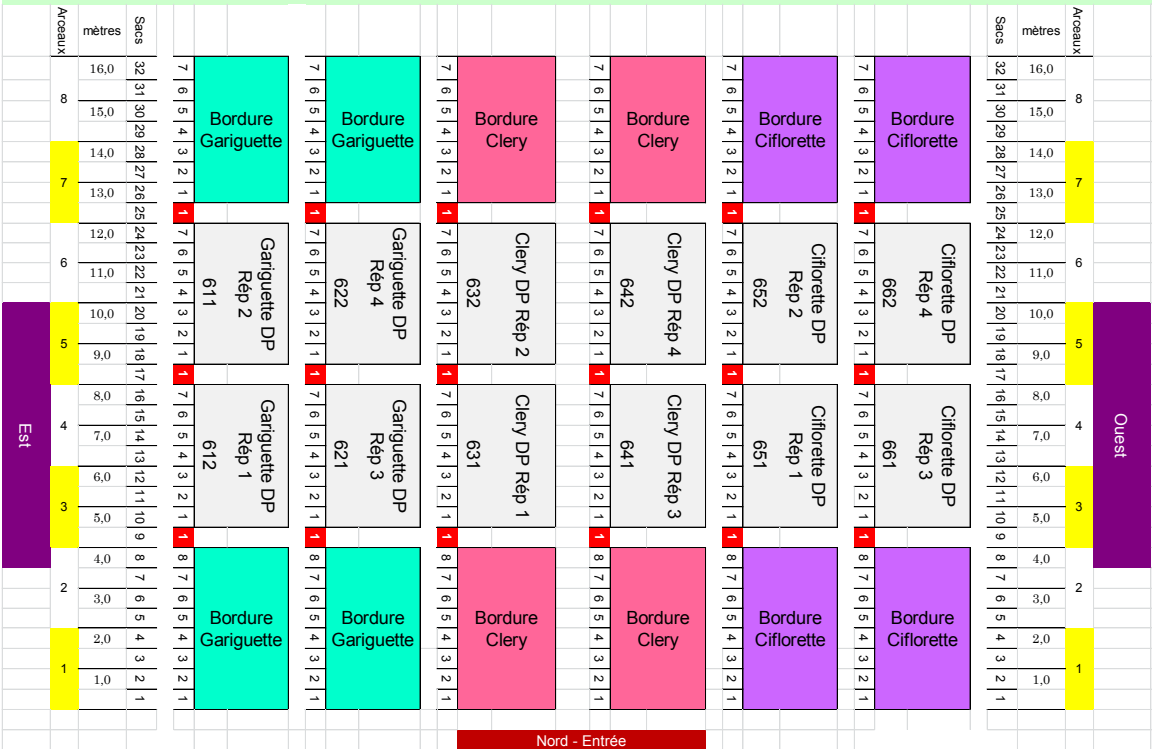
| Arceaux | mètres | Sacs |
|---|---|---|
| 8 | 16,0 | 32 31 |
| | 15,0 | 30 29 |
| 7 | 14,0 | 28 27 |
| | 13,0 | 26 25 |
| 6 | 12,0 | 24 23 |
| | 11,0 | 22 21 |
| 5 | 10,0 | 20 19 |
| | 9,0 | 18 17 |
| 4 | 8,0 | 16 15 |
| | 7,0 | 14 13 |
| 3 | 6,0 | 12 11 |
| | 5,0 | 10 9 |
| 2 | 4,0 | 8 7 |
| | 3,0 | 6 5 |
| 1 | 2,0 | 4 3 |
| | 1,0 | 2 1 |

Est

7 6 5 4 3 2 1 Bordure Gariguette
1
7 6 5 4 3 2 1 Gariguette DP Rép 2 611
1
7 6 5 4 3 2 1 Gariguette DP Rép 1 612
1
8 7 6 5 4 3 2 1 Bordure Gariguette

7 6 5 4 3 2 1 Bordure Gariguette
1
7 6 5 4 3 2 1 Gariguette DP Rép 4 622
1
7 6 5 4 3 2 1 Gariguette DP Rép 3 621
1
8 7 6 5 4 3 2 1 Bordure Gariguette

7 6 5 4 3 2 1 Bordure Clery
1
7 6 5 4 3 2 1 Clery DP Rép 2 632
1
7 6 5 4 3 2 1 Clery DP Rép 1 631
1
8 7 6 5 4 3 2 1 Bordure Clery

7 6 5 4 3 2 1 Bordure Clery
1
7 6 5 4 3 2 1 Clery DP Rép 4 642
1
7 6 5 4 3 2 1 Clery DP Rép 3 641
1
8 7 6 5 4 3 2 1 Bordure Clery

7 6 5 4 3 2 1 Bordure Ciflorette
1
7 6 5 4 3 2 1 Ciflorette DP Rép 2 652
1
7 6 5 4 3 2 1 Ciflorette DP Rép 1 651
1
8 7 6 5 4 3 2 1 Bordure Ciflorette

7 6 5 4 3 2 1 Bordure Ciflorette
1
7 6 5 4 3 2 1 Ciflorette DP Rép 4 662
1
7 6 5 4 3 2 1 Ciflorette DP Rép 3 661
1
8 7 6 5 4 3 2 1 Bordure Ciflorette

| Sacs | mètres | Arceaux |
|---|---|---|
| 32 31 | 16,0 | 8 |
| 30 29 | 15,0 | |
| 28 27 | 14,0 | 7 |
| 26 25 | 13,0 | |
| 24 23 | 12,0 | 6 |
| 22 21 | 11,0 | |
| 20 19 | 10,0 | 5 |
| 18 17 | 9,0 | |
| 16 15 | 8,0 | 4 |
| 14 13 | 7,0 | |
| 12 11 | 6,0 | 3 |
| 10 9 | 5,0 | |
| 8 7 | 4,0 | 2 |
| 6 5 | 3,0 | |
| 4 3 | 2,0 | 1 |
| 2 1 | 1,0 | |

Ouest

Nord - Entrée